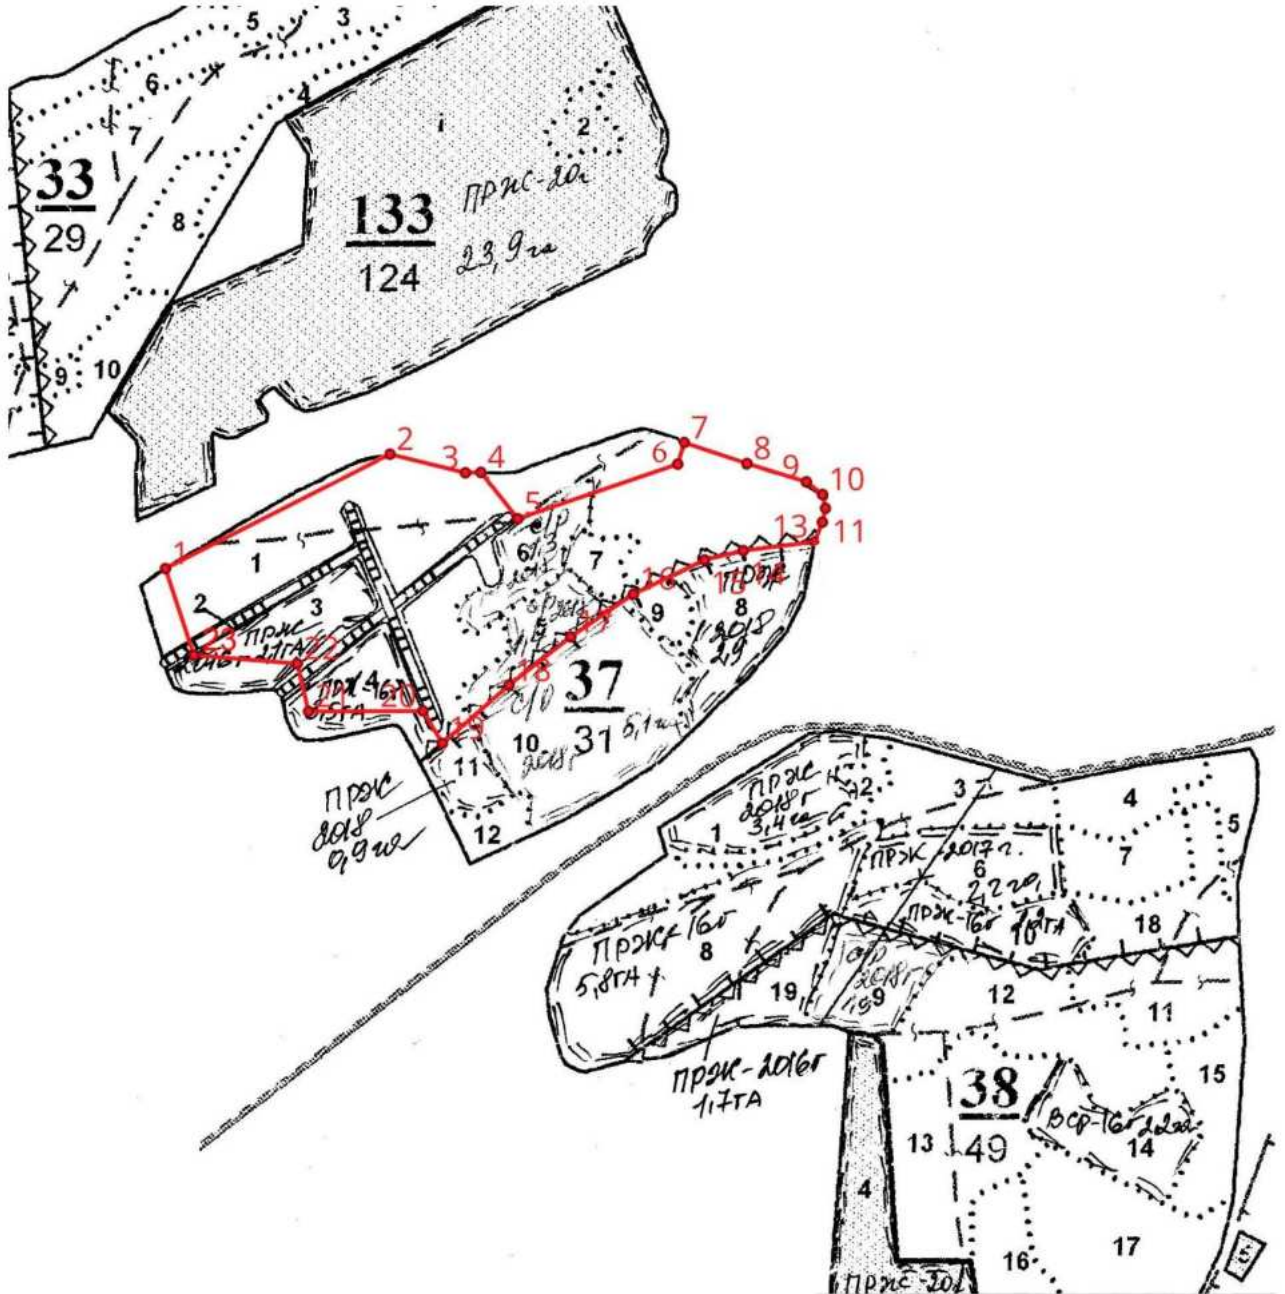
5 3
6
7
33
29
8
10
9
4
1
2
133
124
ПРЖ-20г
23,9га
2
3
4
7
6
8
9
10
1
5
13
11
1
с/р
6 13
2018
7
ПРЖ
2
3
ПРЖ 2,1ГА
23
22
2018г
12
18
8
2018
2,9
9
5
ср 2018
16
4
ПРЖ
0,5ГА
6,8
21
20
19
18
37
31
с/р
6,1га
10
2018г
11
ПРЖ
2018
0,9га
12
ПРЖ 2018г 3,4га
2
3
4
5
1
ПРЖ 2017г.
6
2,2га
7
ПРЖ-16г
10
1,0ГА
18
ПРЖ-16г
5,8ГА
8
19
ср 2018г
9
12
11
ПРЖ-2016г
1,7ГА
15
38
49
ВСР-16г 2,2га
14
13
4
16
17
ПРЖ-20г